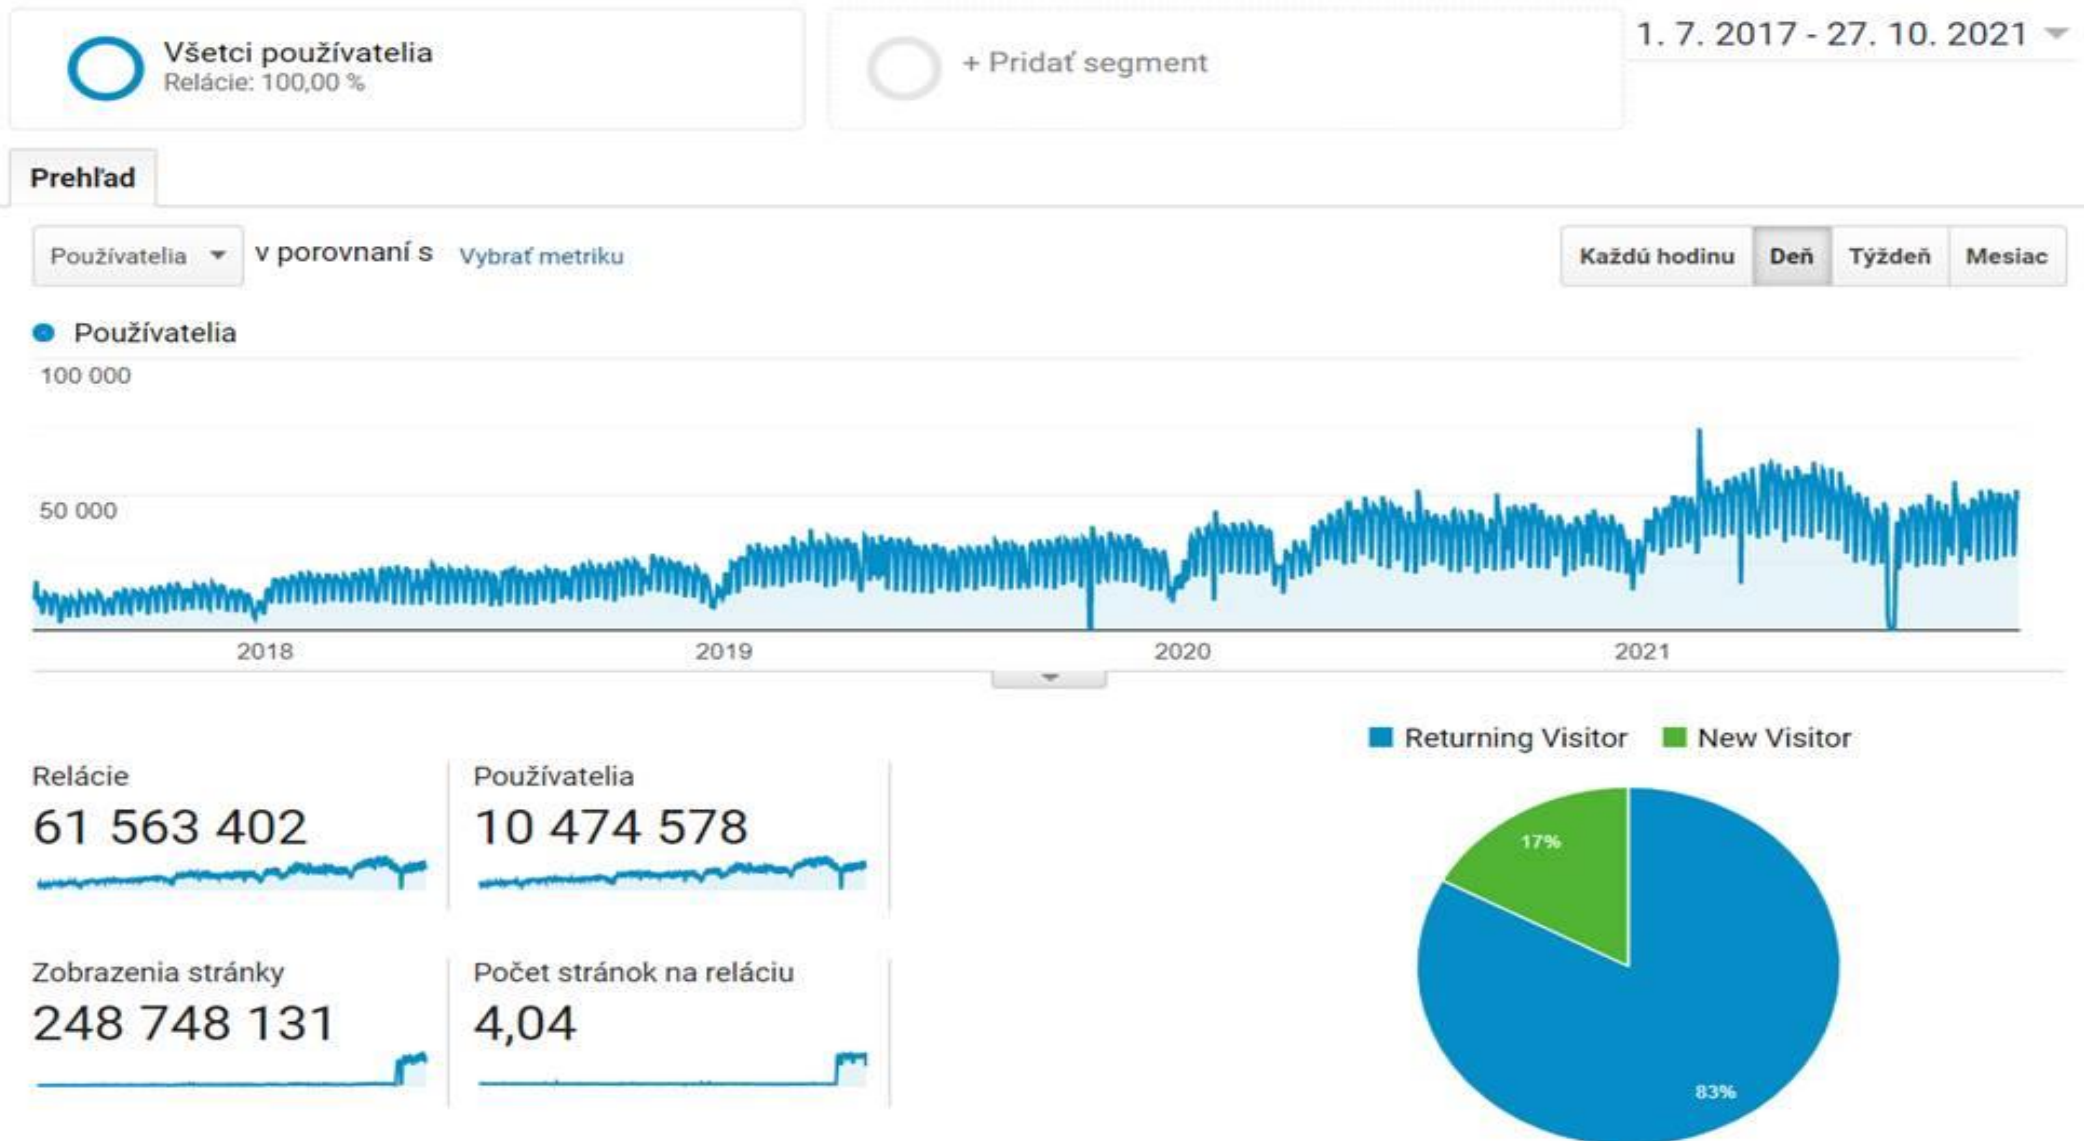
Všetci používatelia
Relácie: 100,00 %

+ Pridať segment

1. 7. 2017 - 27. 10. 2021

Prehľad

Používatelia v porovnaní s Vybrať metriku

Každú hodinu | Deň | Týždeň | Mesiac

Používatelia

100 000

50 000

2018 2019 2020 2021

Relácie
61 563 402

Používatelia
10 474 578

Zobrazenia stránky
248 748 131

Počet stránok na reláciu
4,04

Returning Visitor
New Visitor

17%

83%